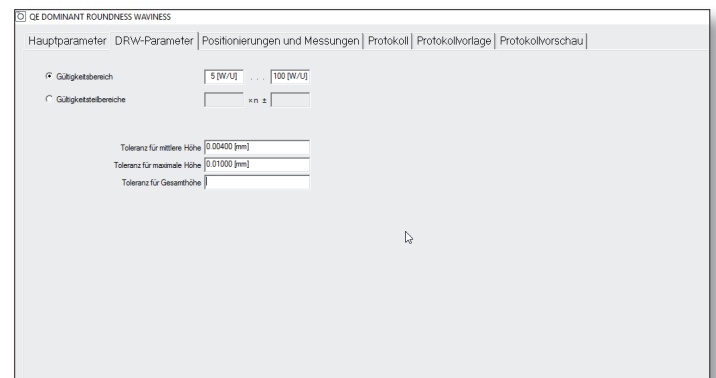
QE DOMINANT ROUNDNESS WAVINESS

Hauptparameter | DRW-Parameter | Positionierungen und Messungen | Protokoll | Protokollvorlage | Protokollvorschau

Gültigkeitsbereich 5 [W/U] . . . 100 [W/U]

Gültigkeitsteilbereiche ×n ±

Toleranz für mittlere Höhe 0.00400 [mm]

Toleranz für maximale Höhe 0.01000 [mm]

Toleranz für Gesamthöhe